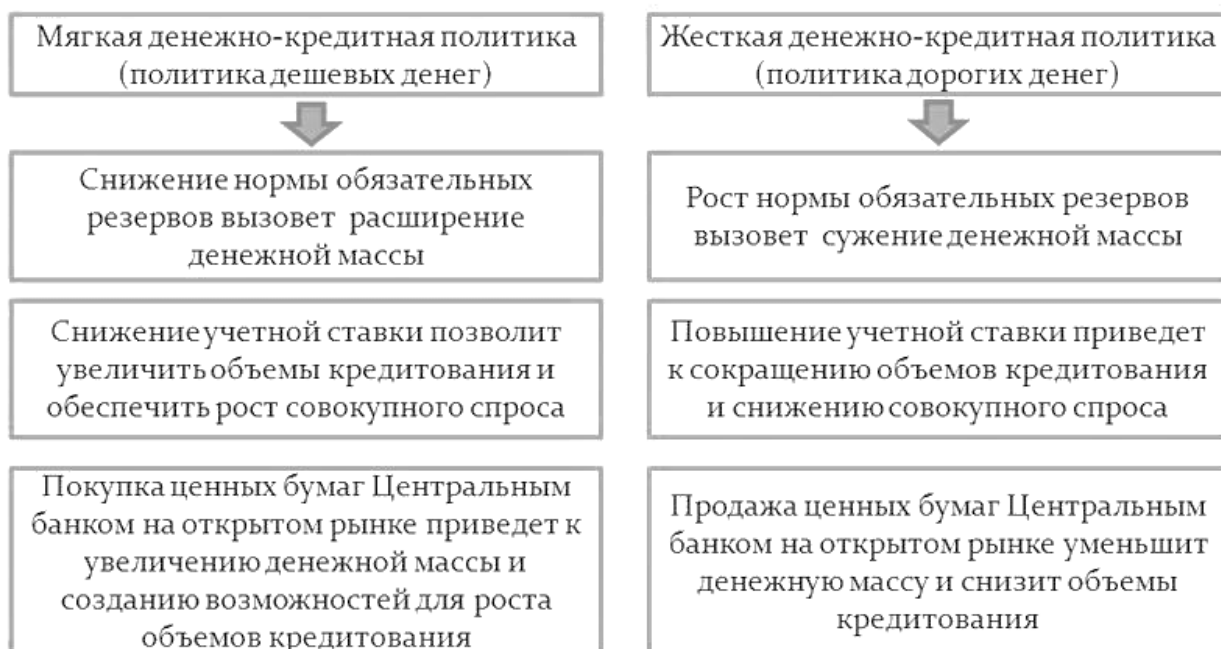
Мягкая денежно-кредитная политика (политика дешевых денег)

Снижение нормы обязательных резервов вызовет расширение денежной массы

Снижение учетной ставки позволит увеличить объемы кредитования и обеспечить рост совокупного спроса

Покупка ценных бумаг Центральным банком на открытом рынке приведет к увеличению денежной массы и созданию возможностей для роста объемов кредитования

Жесткая денежно-кредитная политика (политика дорогих денег)

Рост нормы обязательных резервов вызовет сужение денежной массы

Повышение учетной ставки приведет к сокращению объемов кредитования и снижению совокупного спроса

Продажа ценных бумаг Центральным банком на открытом рынке уменьшит денежную массу и снизит объемы кредитования